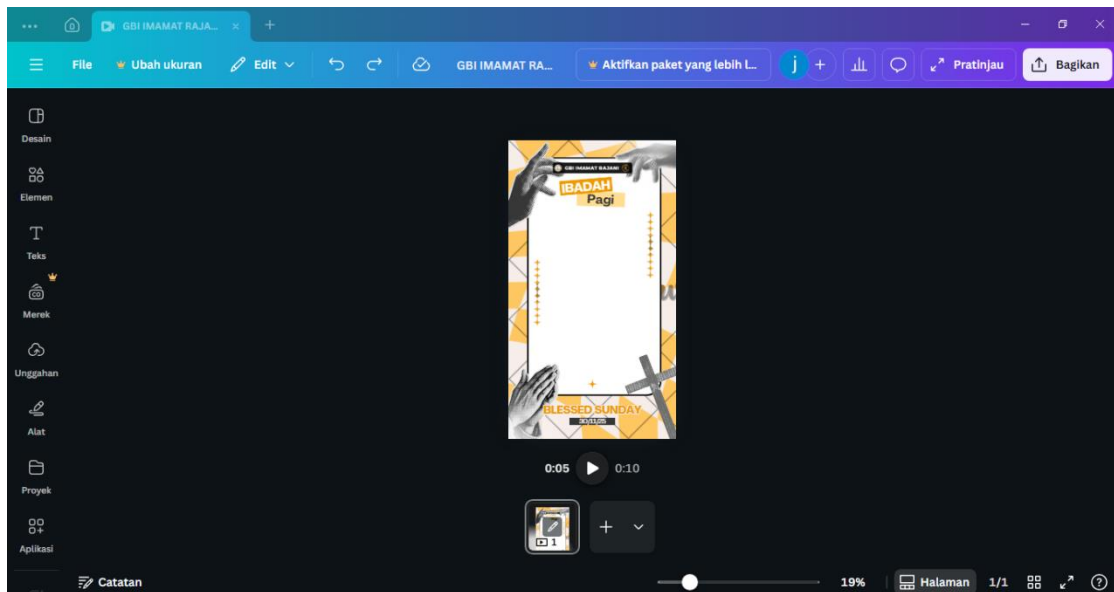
GBI IMAMAT RAJA...

File
Ubah ukuran
Edit
GBI IMAMAT RA...
Aktifkan paket yang lebih l...
j
Pratinjau
Bagikan

Desain
Elemen
Teks
Merek
Unggahan
Alat
Proyek
Aplikasi

GBI IMAMAT RAJANI
IBADAH
Pagi
BLESSED SUNDAY
30/11/25

0:05
0:10

1

Catatan
19%
Halaman
1/1